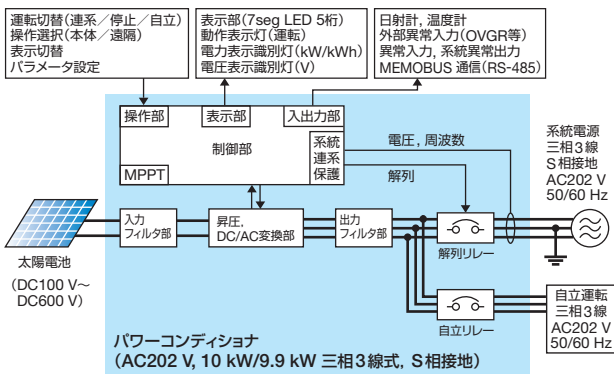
運転切替（連系／停止／自立）
操作選択（本体／遠隔）
表示切替
パラメータ設定

表示部(7seg LED 5桁)
動作表示灯（運転）
電力表示識別灯(kW/kWh)
電圧表示識別灯(V)

日射計，温度計
外部異常入力（OVGR等）
異常入力，系統異常出力
MEMOBUS 通信（RS-485）

操作部
表示部
入出力部
制御部
系統
連系
保護
MPPT

電圧，周波数
解列

系統電源
三相3線
S相接地
AC202 V
50/60 Hz

入力
フィルタ部

昇圧，
DC/AC変換部

出力
フィルタ部

解列リレー

太陽電池
(DC100 V～
DC600 V)

自立運転
三相3線
AC202 V
50/60 Hz

自立リレー

パワーコンディショナ
(AC202 V, 10 kW/9.9 kW 三相3線式，S相接地)